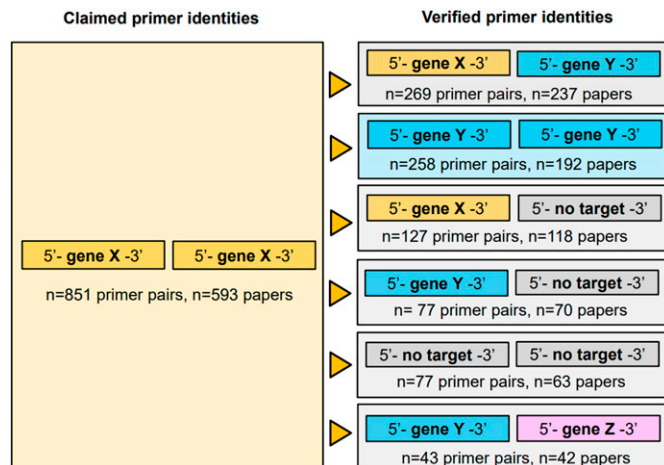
Claimed primer identities

5'- gene X -3'    5'- gene X -3'

n=851 primer pairs, n=593 papers

Verified primer identities

5'- gene X -3'    5'- gene Y -3'

n=269 primer pairs, n=237 papers

5'- gene Y -3'    5'- gene Y -3'

n=258 primer pairs, n=192 papers

5'- gene X -3'    5'- no target -3'

n=127 primer pairs, n=118 papers

5'- gene Y -3'    5'- no target -3'

n= 77 primer pairs, n=70 papers

5'- no target -3'    5'- no target -3'

n=77 primer pairs, n=63 papers

5'- gene Y -3'    5'- gene Z -3'

n=43 primer pairs, n=42 papers